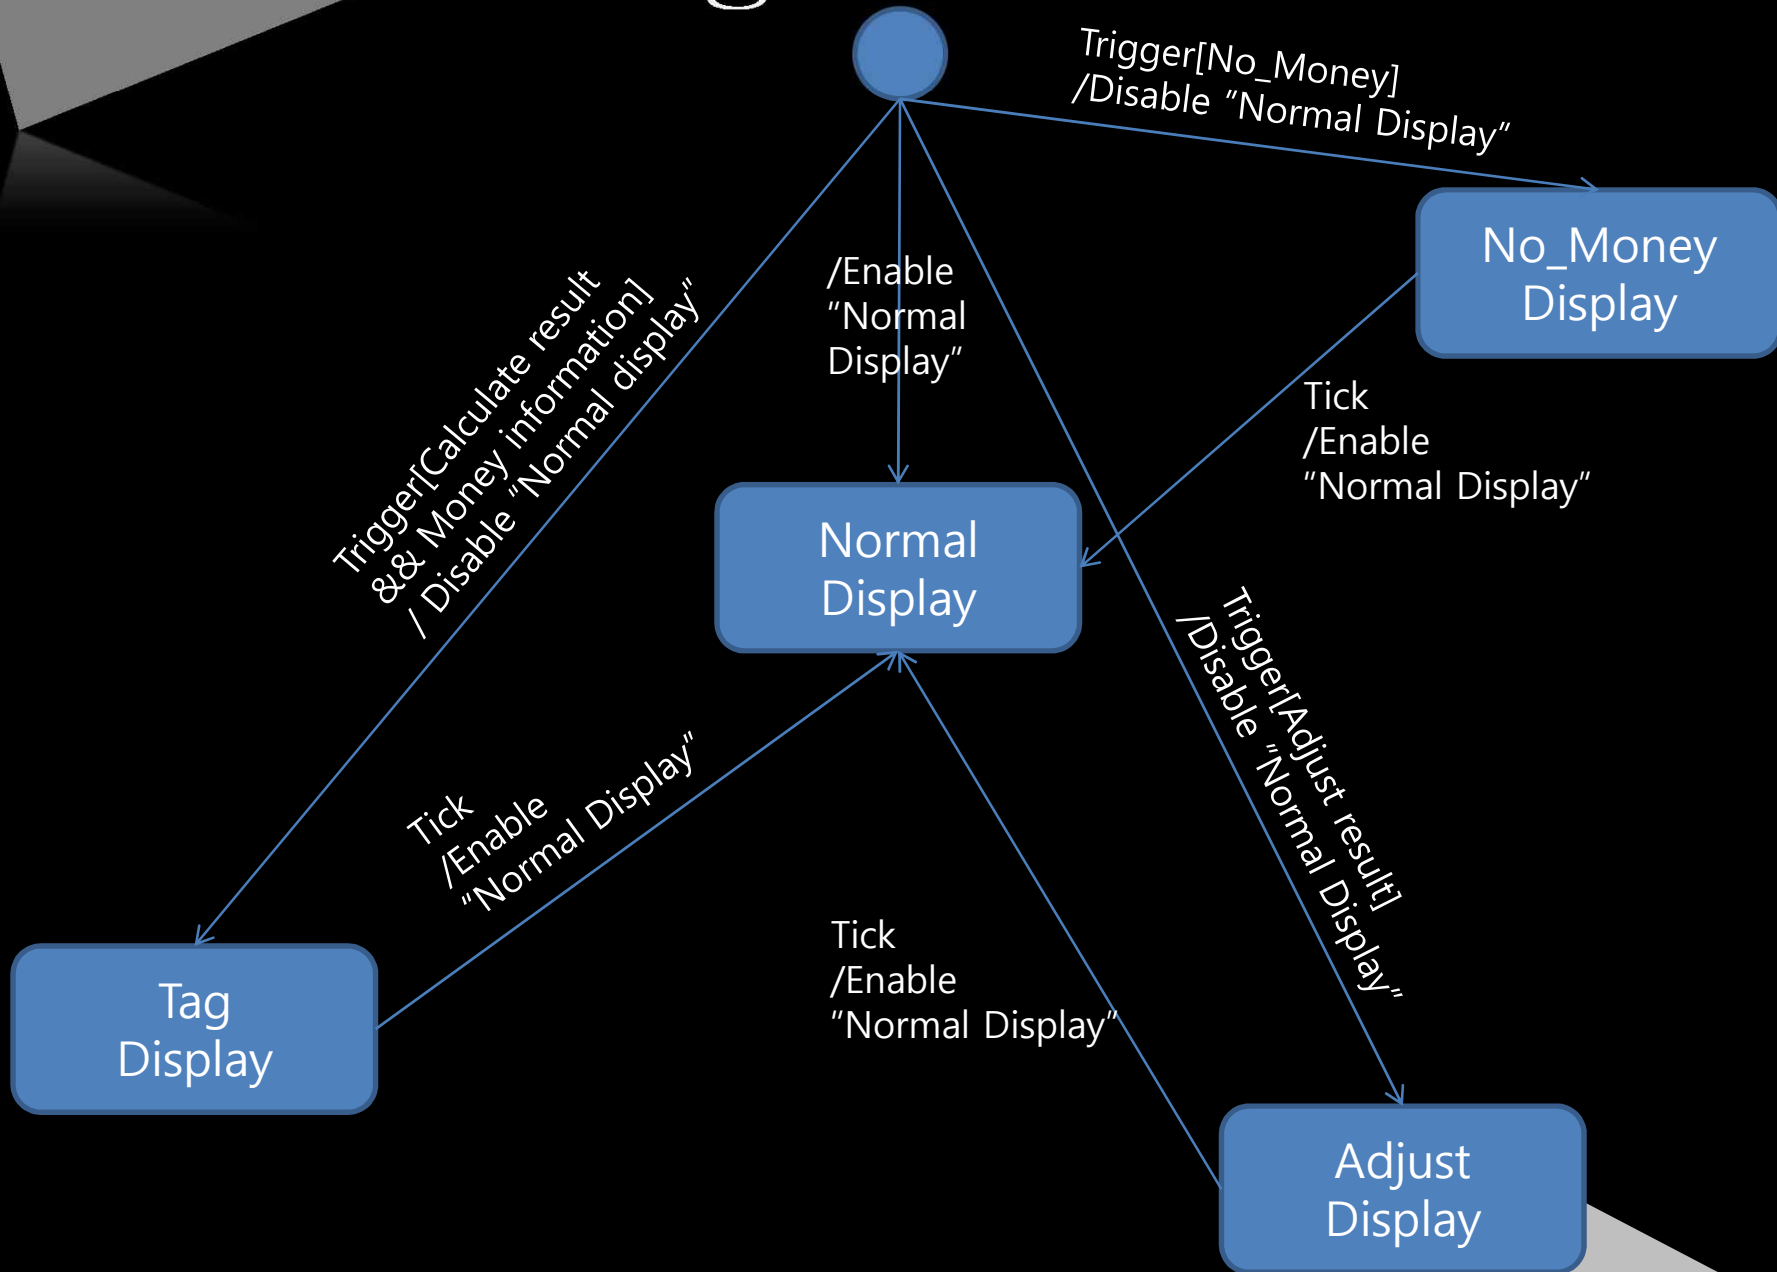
Trigger[No_Money]
/Disable "Normal Display"

No_Money
Display

/Enable
"Normal
Display"

Trigger[Calculate result
&& Money information]
/ Disable "Normal display"

Tick
/Enable
"Normal Display"

Normal
Display

Trigger[Adjust result]
/Disable "Normal Display"

Tick
/Enable
"Normal Display"

Tick
/Enable
"Normal Display"

Tag
Display

Adjust
Display